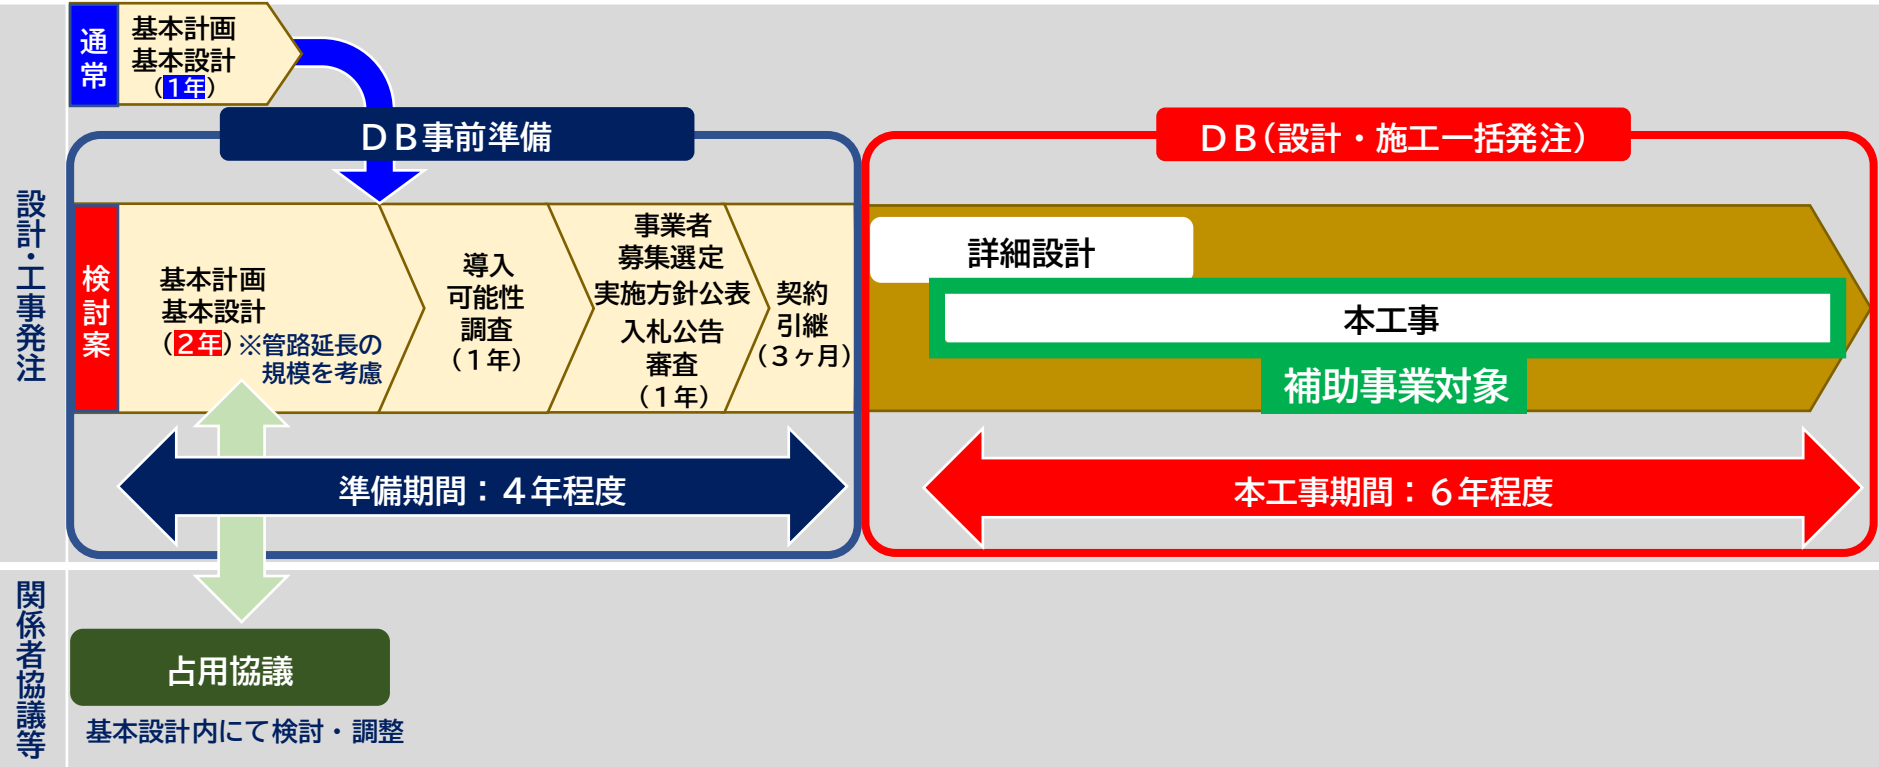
設計・工事発注

通常

基本計画
基本設計
(1年)

ＤＢ事前準備

ＤＢ(設計・施工一括発注)

検討案

基本計画
基本設計
(2年) ※管路延長の規模を考慮

導入可能性調査
(１年)

事業者募集選定
実施方針公表
入札公告
審査
(１年)

契約引継
(３ヶ月)

詳細設計

本工事

補助事業対象

準備期間：４年程度

本工事期間：６年程度

関係者協議等

占用協議

基本設計内にて検討・調整